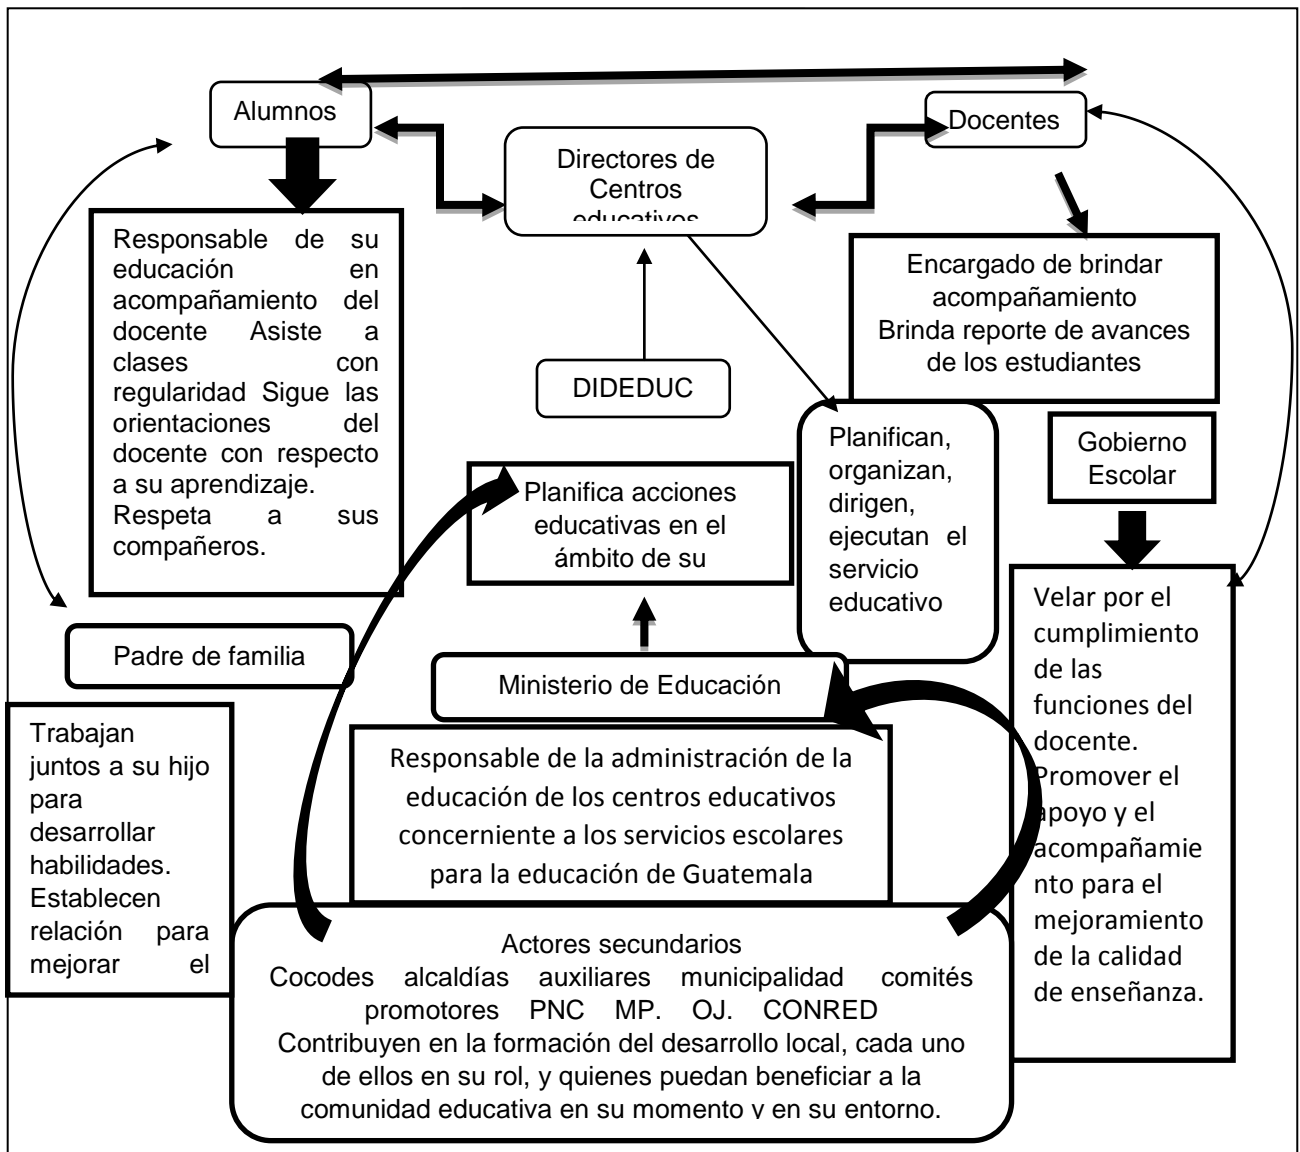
Alumnos

Directores de Centros educativos

Docentes

Responsable de su educación en acompañamiento del docente Asiste a clases con regularidad Sigue las orientaciones del docente con respecto a su aprendizaje. Respeta a sus compañeros.

Encargado de brindar acompañamiento Brinda reporte de avances de los estudiantes

DIDEDUC

Planifican, organizan, dirigen, ejecutan el servicio educativo

Gobierno Escolar

Planifica acciones educativas en el ámbito de su

Velar por el cumplimiento de las funciones del docente. Promover el apoyo y el acompañamiento para el mejoramiento de la calidad de enseñanza.

Padre de familia

Ministerio de Educación

Trabajan juntos a su hijo para desarrollar habilidades. Establecen relación para mejorar el

Responsable de la administración de la educación de los centros educativos concerniente a los servicios escolares para la educación de Guatemala

Actores secundarios
Cocodes alcaldías auxiliares municipalidad comités promotores PNC MP. OJ. CONRED
Contribuyen en la formación del desarrollo local, cada uno de ellos en su rol, y quienes puedan beneficiar a la comunidad educativa en su momento y en su entorno.